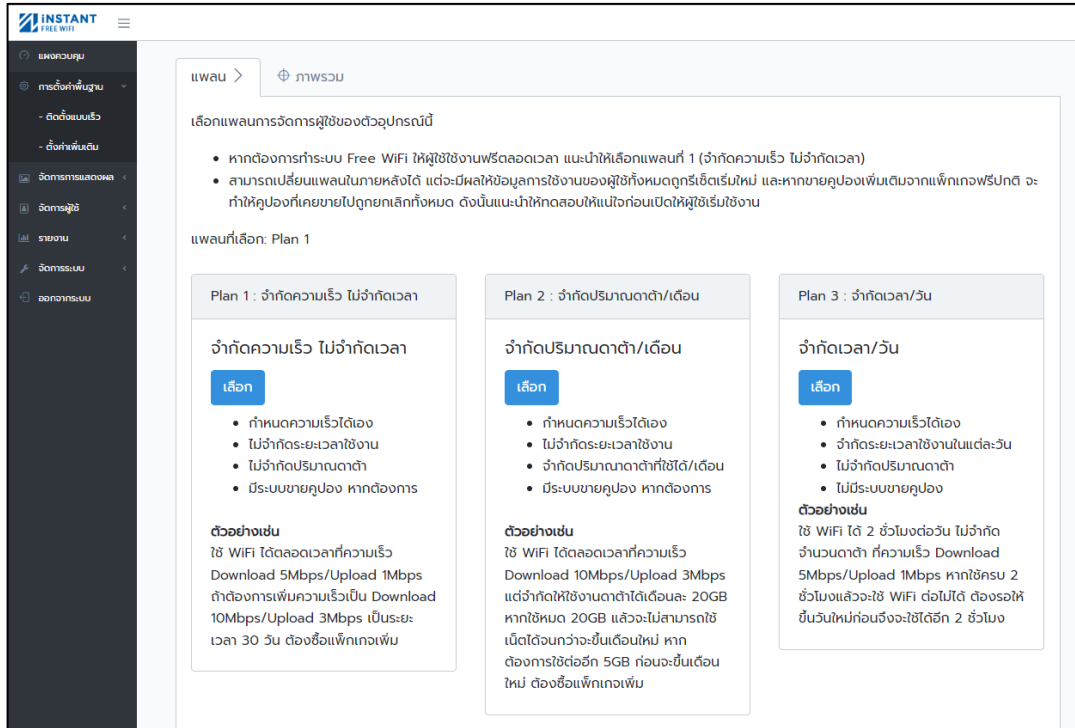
INSTANT FREE WIFI

แผงควบคุม
การตั้งค่าพื้นฐาน
- ติดตั้งแบบเร็ว
- ตั้งค่าเพิ่มเติม
จัดการการแสดงผล
จัดการผู้ใช้
รายงาน
จัดการระบบ
ออกจากระบบ

แพลน >
ภาพรวม

เลือกแพลนการจัดการผู้ใช้ของตัวอุปกรณ์นี้

- หากต้องการทำระบบ Free WiFi ให้ผู้ใช้ใช้งานฟรีตลอดเวลา แนะนำให้เลือกแพลนที่ 1 (จำกัดความเร็ว ไม่จำกัดเวลา)
- สามารถเปลี่ยนแพลนในภายหลังได้ แต่จะมีผลให้ข้อมูลการใช้งานของผู้ใช้ทั้งหมดถูกรีเซ็ตเริ่มใหม่ และหากขายคูปองเพิ่มเติมจากแพ็กเกจฟรีปกติ จะทำให้คูปองที่เคยขายไปถูกยกเลิกทั้งหมด ดังนั้นแนะนำให้ทดสอบให้แน่ใจก่อนเปิดให้ผู้ใช้เริ่มใช้งาน

แพลนที่เลือก: Plan 1

Plan 1 : จำกัดความเร็ว ไม่จำกัดเวลา

จำกัดความเร็ว ไม่จำกัดเวลา

เลือก

- กำหนดความเร็วได้เอง
- ไม่จำกัดระยะเวลาใช้งาน
- ไม่จำกัดปริมาณดาต้า
- มีระบบขายคูปอง หากต้องการ

ตัวอย่างเช่น
ใช้ WiFi ได้ตลอดเวลาที่ความเร็ว Download 5Mbps/Upload 1Mbps ถ้าต้องการเพิ่มความเร็วเป็น Download 10Mbps/Upload 3Mbps เป็นระยะเวลา 30 วัน ต้องซื้อแพ็กเกจเพิ่ม

Plan 2 : จำกัดปริมาณดาต้า/เดือน

จำกัดปริมาณดาต้า/เดือน

เลือก

- กำหนดความเร็วได้เอง
- ไม่จำกัดระยะเวลาใช้งาน
- จำกัดปริมาณดาต้าที่ใช้ได้/เดือน
- มีระบบขายคูปอง หากต้องการ

ตัวอย่างเช่น
ใช้ WiFi ได้ตลอดเวลาที่ความเร็ว Download 10Mbps/Upload 3Mbps แต่จำกัดให้ใช้งานดาต้าได้เดือนละ 20GB หากใช้หมด 20GB แล้วจะไม่สามารถใช้เน็ตได้จนกว่าจะขึ้นเดือนใหม่ หากต้องการใช้ต่ออีก 5GB ก่อนจะขึ้นเดือนใหม่ ต้องซื้อแพ็กเกจเพิ่ม

Plan 3 : จำกัดเวลา/วัน

จำกัดเวลา/วัน

เลือก

- กำหนดความเร็วได้เอง
- จำกัดระยะเวลาใช้งานในแต่ละวัน
- ไม่จำกัดปริมาณดาต้า
- ไม่มีระบบขายคูปอง

ตัวอย่างเช่น
ใช้ WiFi ได้ 2 ชั่วโมงต่อวัน ไม่จำกัดจำนวนดาต้า ที่ความเร็ว Download 5Mbps/Upload 1Mbps หากใช้ครบ 2 ชั่วโมงแล้วจะใช้ WiFi ต่อไม่ได้ ต้องรอให้ขึ้นวันใหม่ก่อนจึงจะใช้ได้อีก 2 ชั่วโมง